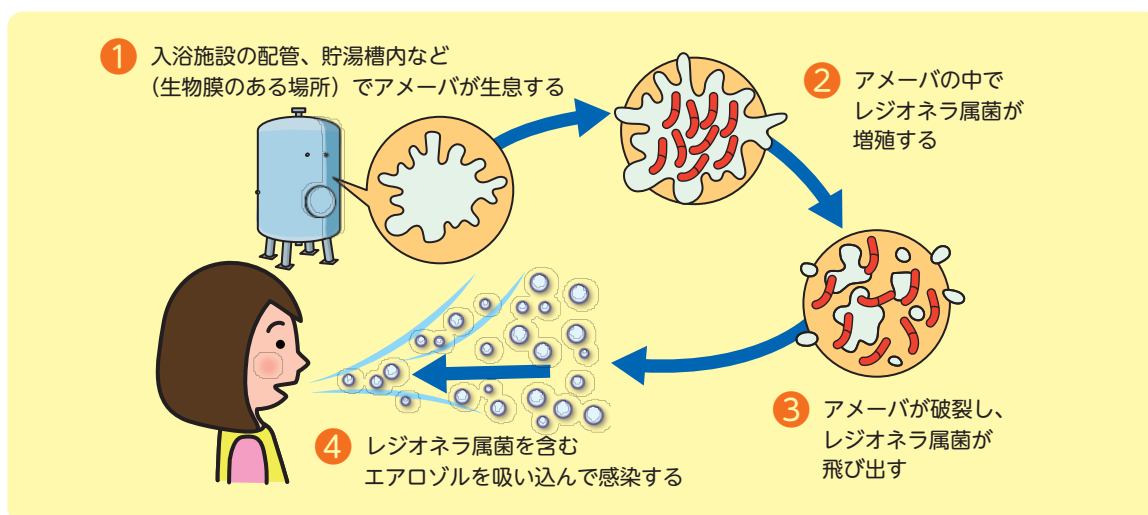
1 入浴施設の配管、貯湯槽内など（生物膜のある場所）でアメーバが生息する

2 アメーバの中でレジオネラ属菌が増殖する

3 アメーバが破裂し、レジオネラ属菌が飛び出す

4 レジオネラ属菌を含むエアロゾルを吸い込んで感染する